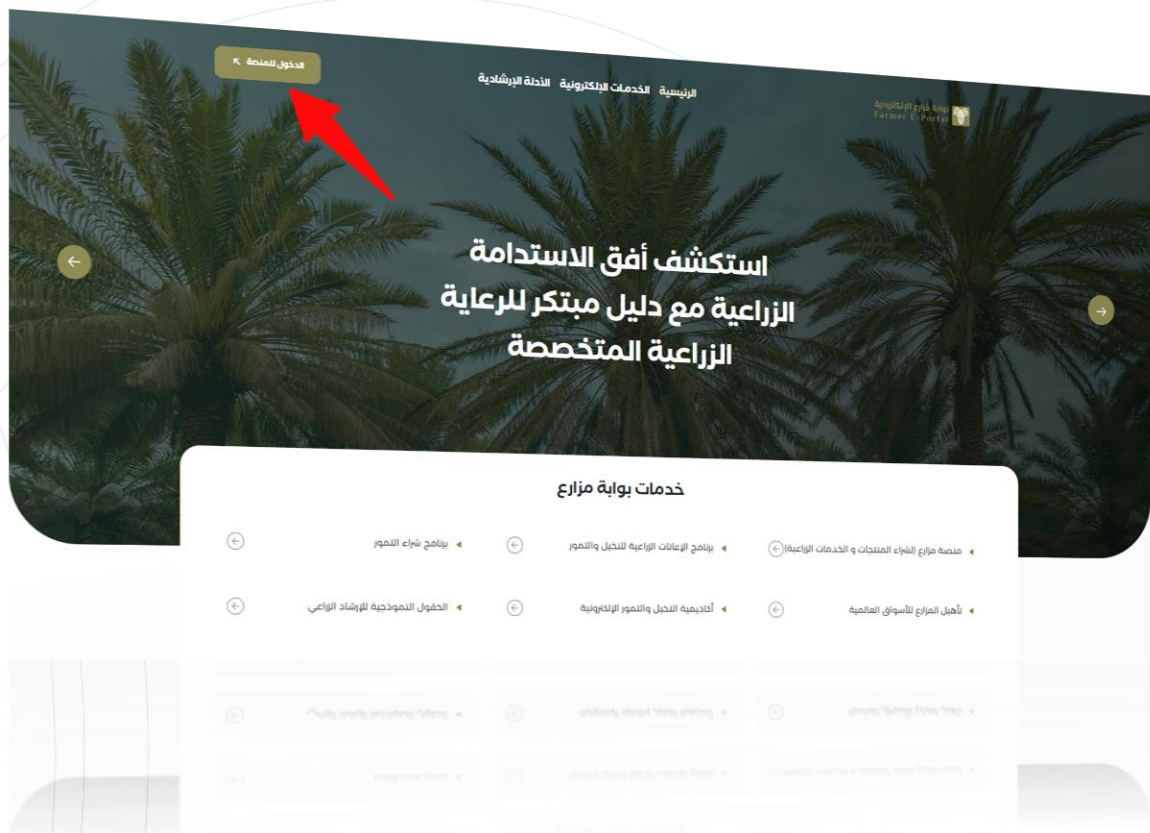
الدخول للمنصة

الرئيسية الخدمات الإلكترونية الأدلة الإرشادية

بوابة مزارع الإلكترونية
Farmer E-Portal

استكشف أفق الاستدامة الزراعية مع دليل مبتكر للرعاية الزراعية المتخصصة

خدمات بوابة مزارع

منصة مزارع (لشراء المنتجات و الخدمات الزراعية)

برنامج الإعانات الزراعية للنخيل والتمور

برنامج شراء التمور

تأهيل المزارع للأسواق العالمية

أكاديمية النخيل والتمور الإلكترونية

الحقول النموذجية للإرشاد الزراعي